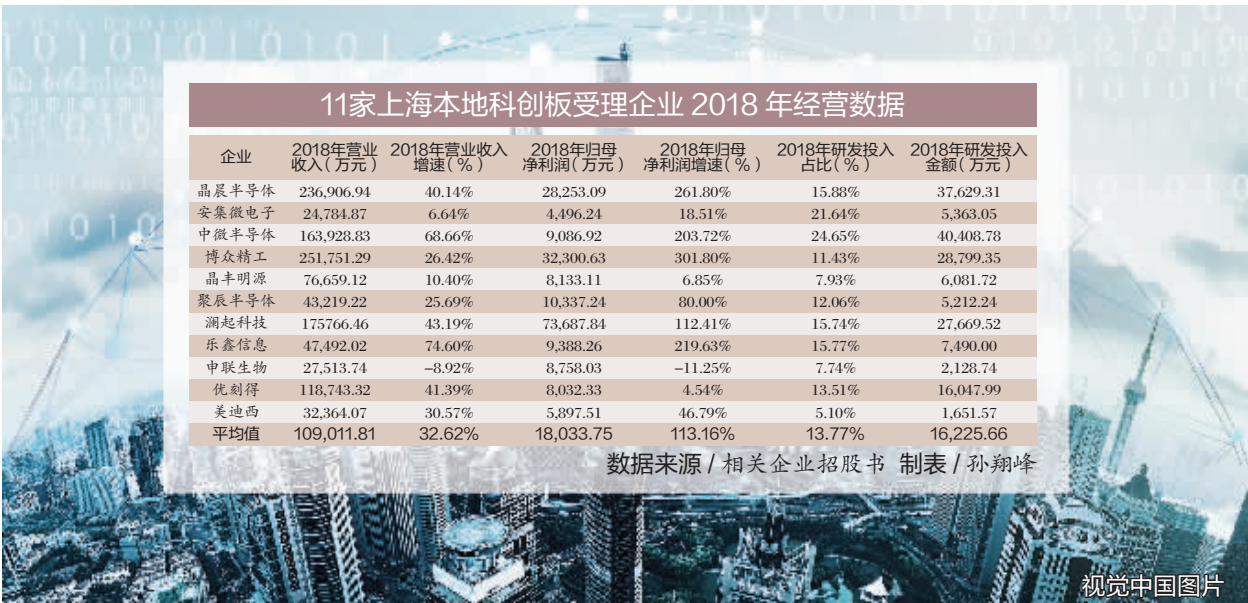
11家上海本地科创板受理企业 2018 年经营数据

| 企业 | 2018年营业收入（万元） | 2018年营业收入增速（%） | 2018年归母净利润（万元） | 2018年归母净利润增速（%） | 2018年研发投入占比（%） | 2018年研发投入金额（万元） |
|---|---|---|---|---|---|---|
| 晶晨半导体 | 236,906.94 | 40.14% | 28,253.09 | 261.80% | 15.88% | 37,629.31 |
| 安集微电子 | 24,784.87 | 6.64% | 4,496.24 | 18.51% | 21.64% | 5,363.05 |
| 中微半导体 | 163,928.83 | 68.66% | 9,086.92 | 203.72% | 24.65% | 40,408.78 |
| 博众精工 | 251,751.29 | 26.42% | 32,300.63 | 301.80% | 11.43% | 28,799.35 |
| 晶丰明源 | 76,659.12 | 10.40% | 8,133.11 | 6.85% | 7.93% | 6,081.72 |
| 聚辰半导体 | 43,219.22 | 25.69% | 10,337.24 | 80.00% | 12.06% | 5,212.24 |
| 澜起科技 | 175766.46 | 43.19% | 73,687.84 | 112.41% | 15.74% | 27,669.52 |
| 乐鑫信息 | 47,492.02 | 74.60% | 9,388.26 | 219.63% | 15.77% | 7,490.00 |
| 申联生物 | 27,513.74 | −8.92% | 8,758.03 | −11.25% | 7.74% | 2,128.74 |
| 优刻得 | 118,743.32 | 41.39% | 8,032.33 | 4.54% | 13.51% | 16,047.99 |
| 美迪西 | 32,364.07 | 30.57% | 5,897.51 | 46.79% | 5.10% | 1,651.57 |
| 平均值 | 109,011.81 | 32.62% | 18,033.75 | 113.16% | 13.77% | 16,225.66 |

数据来源 / 相关企业招股书 制表 / 孙翔峰

视觉中国图片